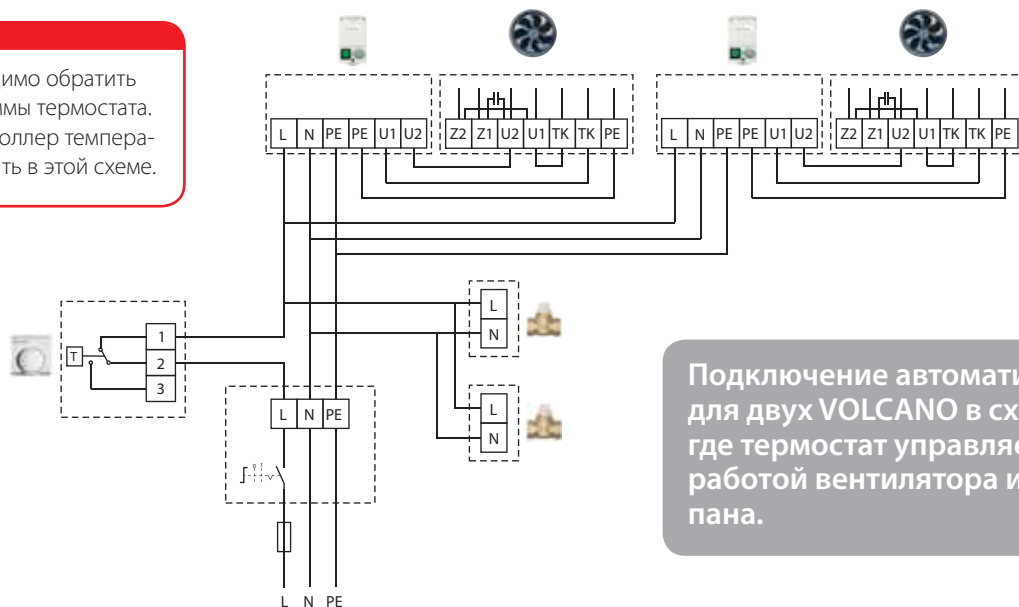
имо обратить
имы термостата.
оллер темпера-
ть в этой схеме.

L N PE PE U1 U2

Z2 Z1 U2 U1 TK TK PE

L N PE PE U1 U2

Z2 Z1 U2 U1 TK TK PE

T

1
2
3

L
N

L
N

L N PE

L N PE

Подключение автомати
для двух VOLCANO в сх
где термостат управляе
работой вентилятора и
пана.